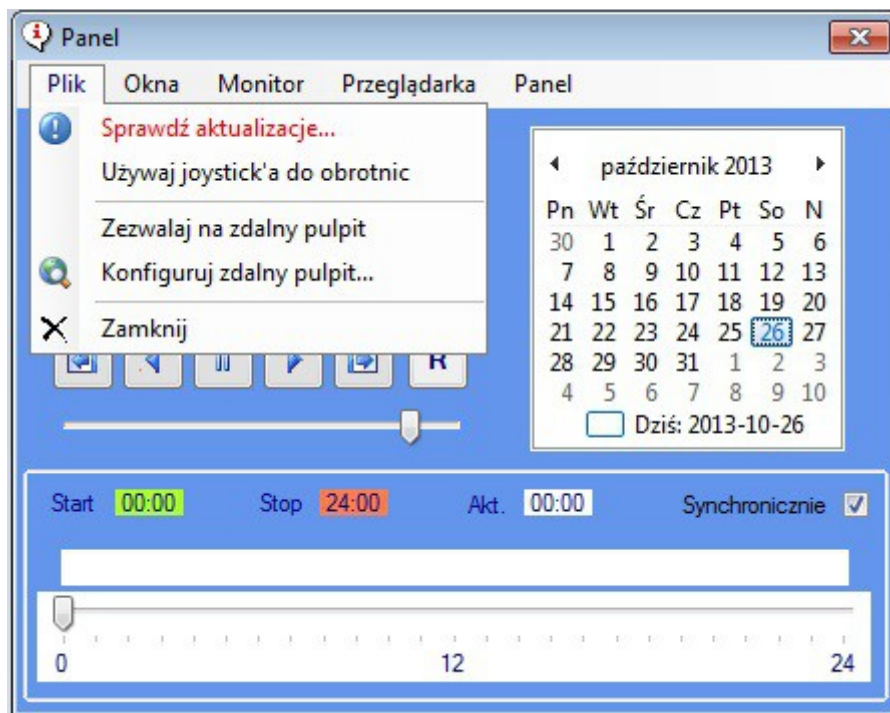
Panel

Plik Okna Monitor Przeglądarka Panel

Sprawdź aktualizacje...
Używaj joystick'a do obrotnic
Zezwalaj na zdalny pulpit
Konfiguruj zdalny pulpit...
Zamknij

R

październik 2013

| Pn | Wt | Śr | Cz | Pt | So | N |
|---|---|---|---|---|---|---|
| 30 | 1 | 2 | 3 | 4 | 5 | 6 |
| 7 | 8 | 9 | 10 | 11 | 12 | 13 |
| 14 | 15 | 16 | 17 | 18 | 19 | 20 |
| 21 | 22 | 23 | 24 | 25 | 26 | 27 |
| 28 | 29 | 30 | 31 | 1 | 2 | 3 |
| 4 | 5 | 6 | 7 | 8 | 9 | 10 |

Dziś: 2013-10-26

Start 00:00 Stop 24:00 Akt. 00:00 Synchronicznie

0 12 24